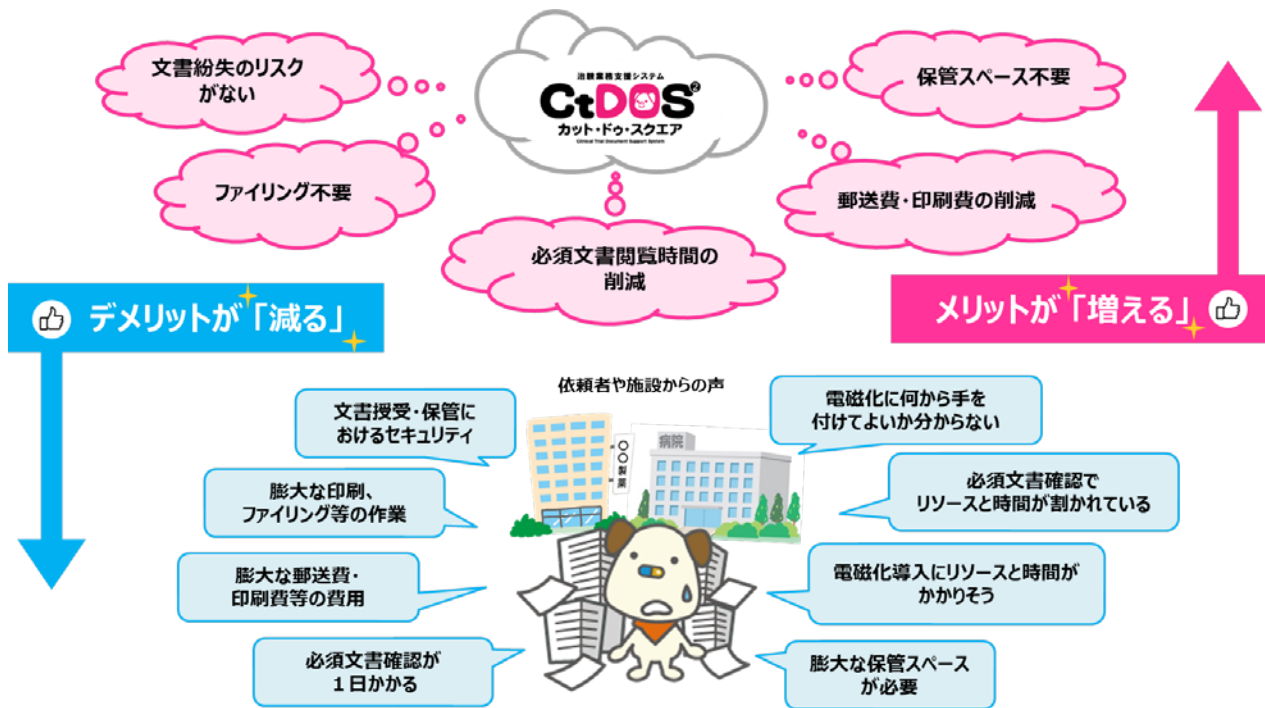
治験業務支援システム
CtDOS²
カット・ドゥ・スクエア
Clinical Trial Document Support System

文書紛失のリスクがない

ファイリング不要

必須文書閲覧時間の削減

保管スペース不要

郵送費・印刷費の削減

デメリットが「減る」

メリットが「増える」

依頼者や施設からの声

○○製薬

病院

文書授受・保管におけるセキュリティ

膨大な印刷、ファイリング等の作業

膨大な郵送費・印刷費等の費用

必須文書確認が１日かかる

電磁化に何から手を付けてよいか分からない

必須文書確認でリソースと時間が割かれている

電磁化導入にリソースと時間がかかりそう

膨大な保管スペースが必要